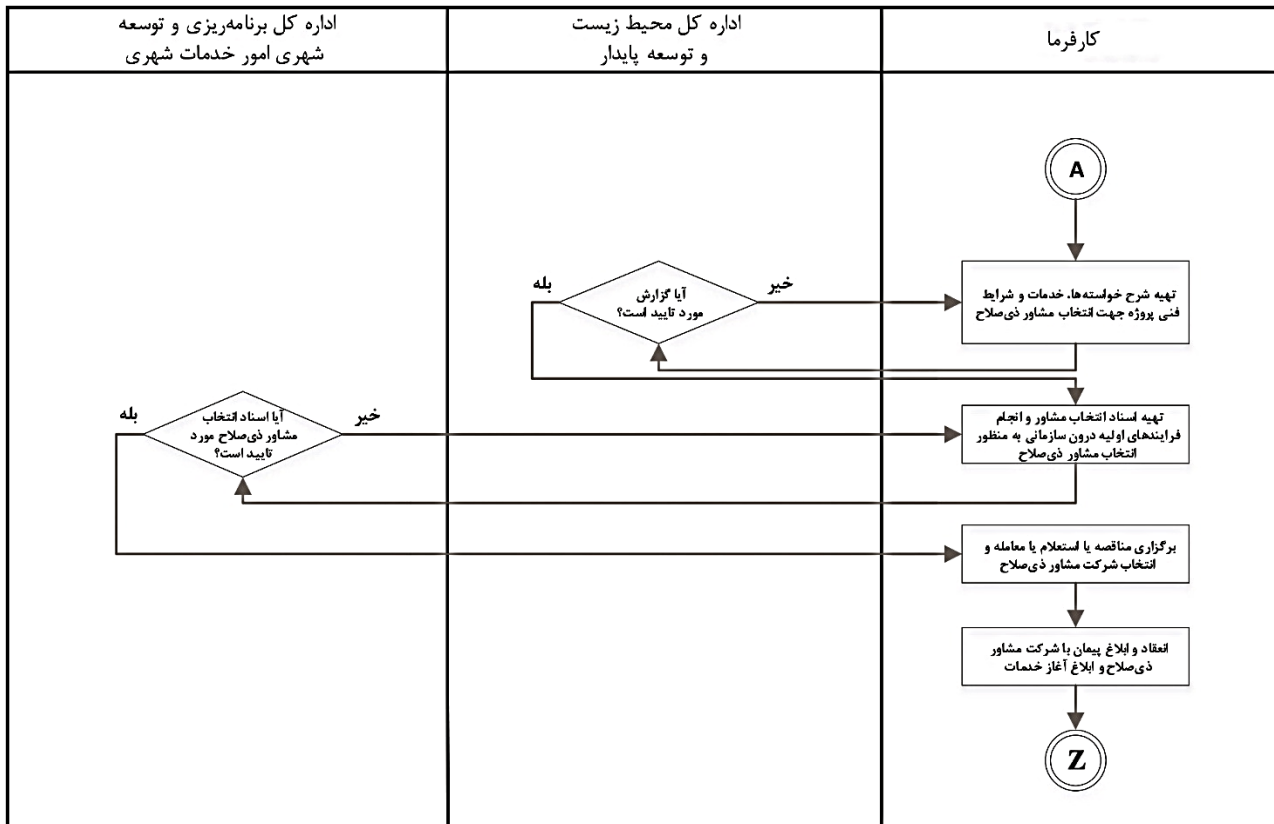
کارفرما

اداره کل محیط زیست و توسعه پایدار

اداره کل برنامه‌ریزی و توسعه شهری امور خدمات شهری

A

تهیه شرح خواسته‌ها، خدمات و شرایط فنی پروژه جهت انتخاب مشاور ذی‌صلاح

خیر

آیا گزارش مورد تایید است؟

بله

تهیه اسناد انتخاب مشاور و انجام فرایندهای اولیه درون سازمانی به منظور انتخاب مشاور ذی‌صلاح

خیر

آیا اسناد انتخاب مشاور ذی‌صلاح مورد تایید است؟

بله

برگزاری مناقصه یا استعلام یا معامله و انتخاب شرکت مشاور ذی‌صلاح

انعقاد و ابلاغ پیمان با شرکت مشاور ذی‌صلاح و ابلاغ آغاز خدمات

Z